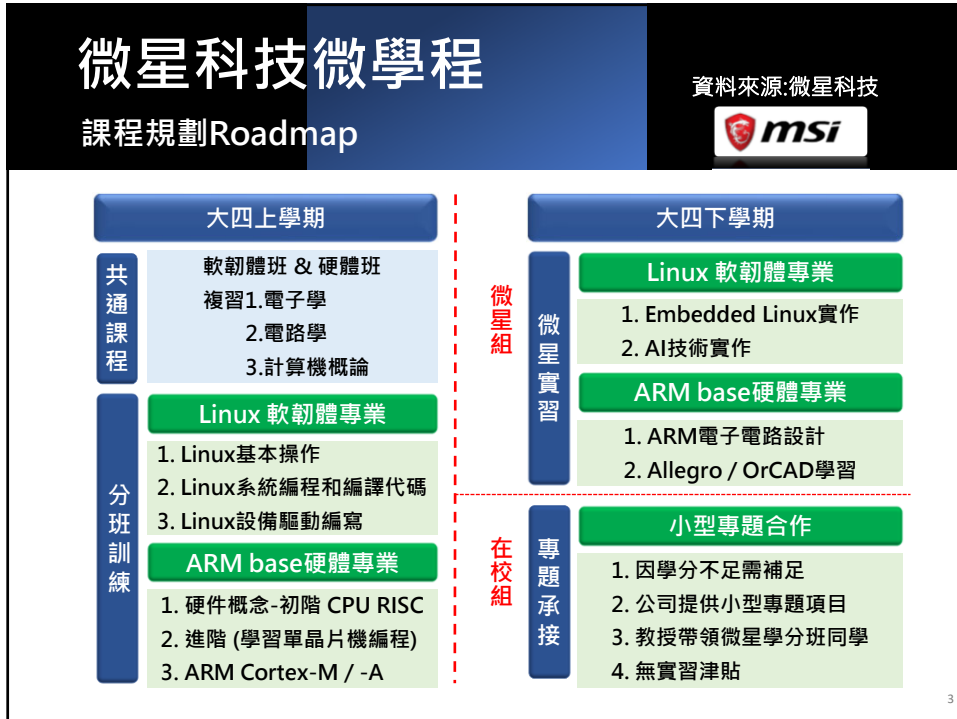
微星科技微學程

課程規劃Roadmap

資料來源:微星科技

msi

大四上學期

共通課程

軟韌體班 & 硬體班
複習1.電子學
2.電路學
3.計算機概論

分班訓練

Linux 軟韌體專業

1. Linux基本操作
2. Linux系統編程和編譯代碼
3. Linux設備驅動編寫

ARM base硬體專業

1. 硬件概念-初階 CPU RISC
2. 進階 (學習單晶片機編程)
3. ARM Cortex-M / -A

微星組

在校組

大四下學期

微星實習

Linux 軟韌體專業

1. Embedded Linux實作
2. AI技術實作

ARM base硬體專業

1. ARM電子電路設計
2. Allegro / OrCAD學習

專題承接

小型專題合作

1. 因學分不足需補足
2. 公司提供小型專題項目
3. 教授帶領微星學分班同學
4. 無實習津貼

3